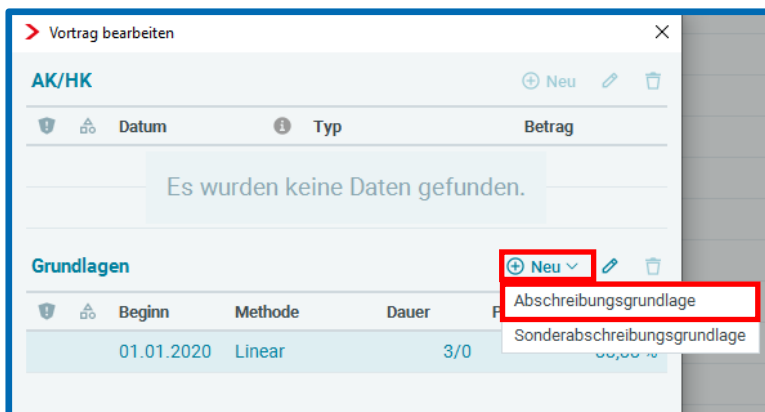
Vortrag bearbeiten

AK/HK

Neu

Datum Typ Betrag

Es wurden keine Daten gefunden.

Grundlagen

Neu

Beginn Methode Dauer P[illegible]

Abschreibungsgrundlage

Sonderabschreibungsgrundlage

01.01.2020 Linear 3/0 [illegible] %